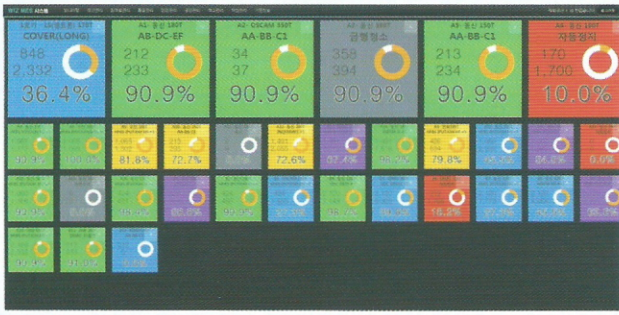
COVER(LONG)
848
2,332
36.4%

A1 - 용산 180T
AB-DC-EF
212
233
90.9%

A2 - OSCAM 350T
AA-BB-C1
34
37
90.9%

금형청소
358
394
90.9%

A1 - 용산 180T
AA-BB-C1
213
234
90.9%

자동정지
170
1,700
10.0%

81.8%
72.7%
72.6%
97.4%
79.8%
84.0%
0.0%
18.2%